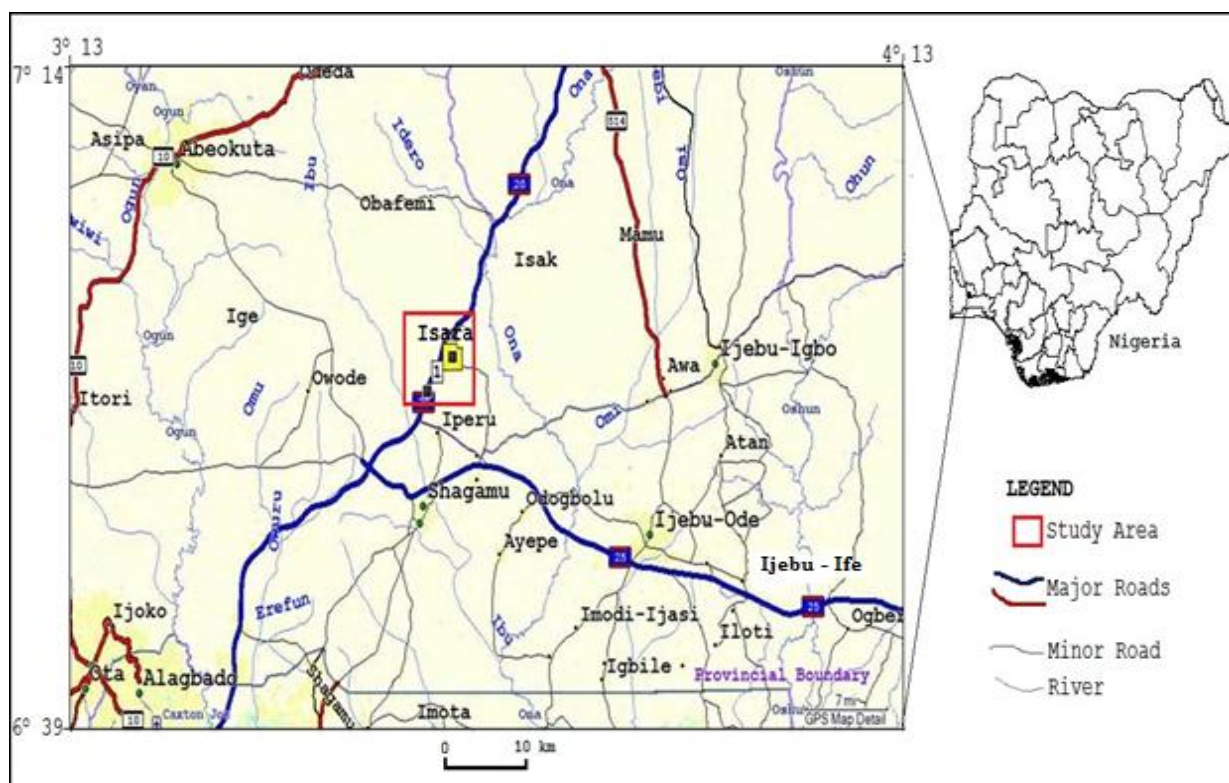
3° 13
4° 13
7° 14
Owode
Oyan
Ogun
Osun
Asipa
Abeokuta
10
Iddo
Ona
514
Ebi
Imo
Ohun
20
Ona
Ibu
Obafemi
Mamu
Ogun
Isak
Ige
Ogun
Isara
Ona
Awa
Ijebu-Igbo
10
Omu
Owode
1
Itori
Iperu
Oshun
Ogun
Omi
Atan
Shagamu
Odogbolu
Ijebu-Ode
Ayepe
25
Ijebu - Ife
Ijoko
Erefun
Ibu
Imodi-Ijasi
25
Ogbe
Iloti
Ota
Alagbado
Igbile
Provincial Boundary
6° 39
10
Caxton
Imota
Ona
GPS Map Detail
0
10 km
Nigeria
LEGEND
Study Area
Major Roads
Minor Road
River